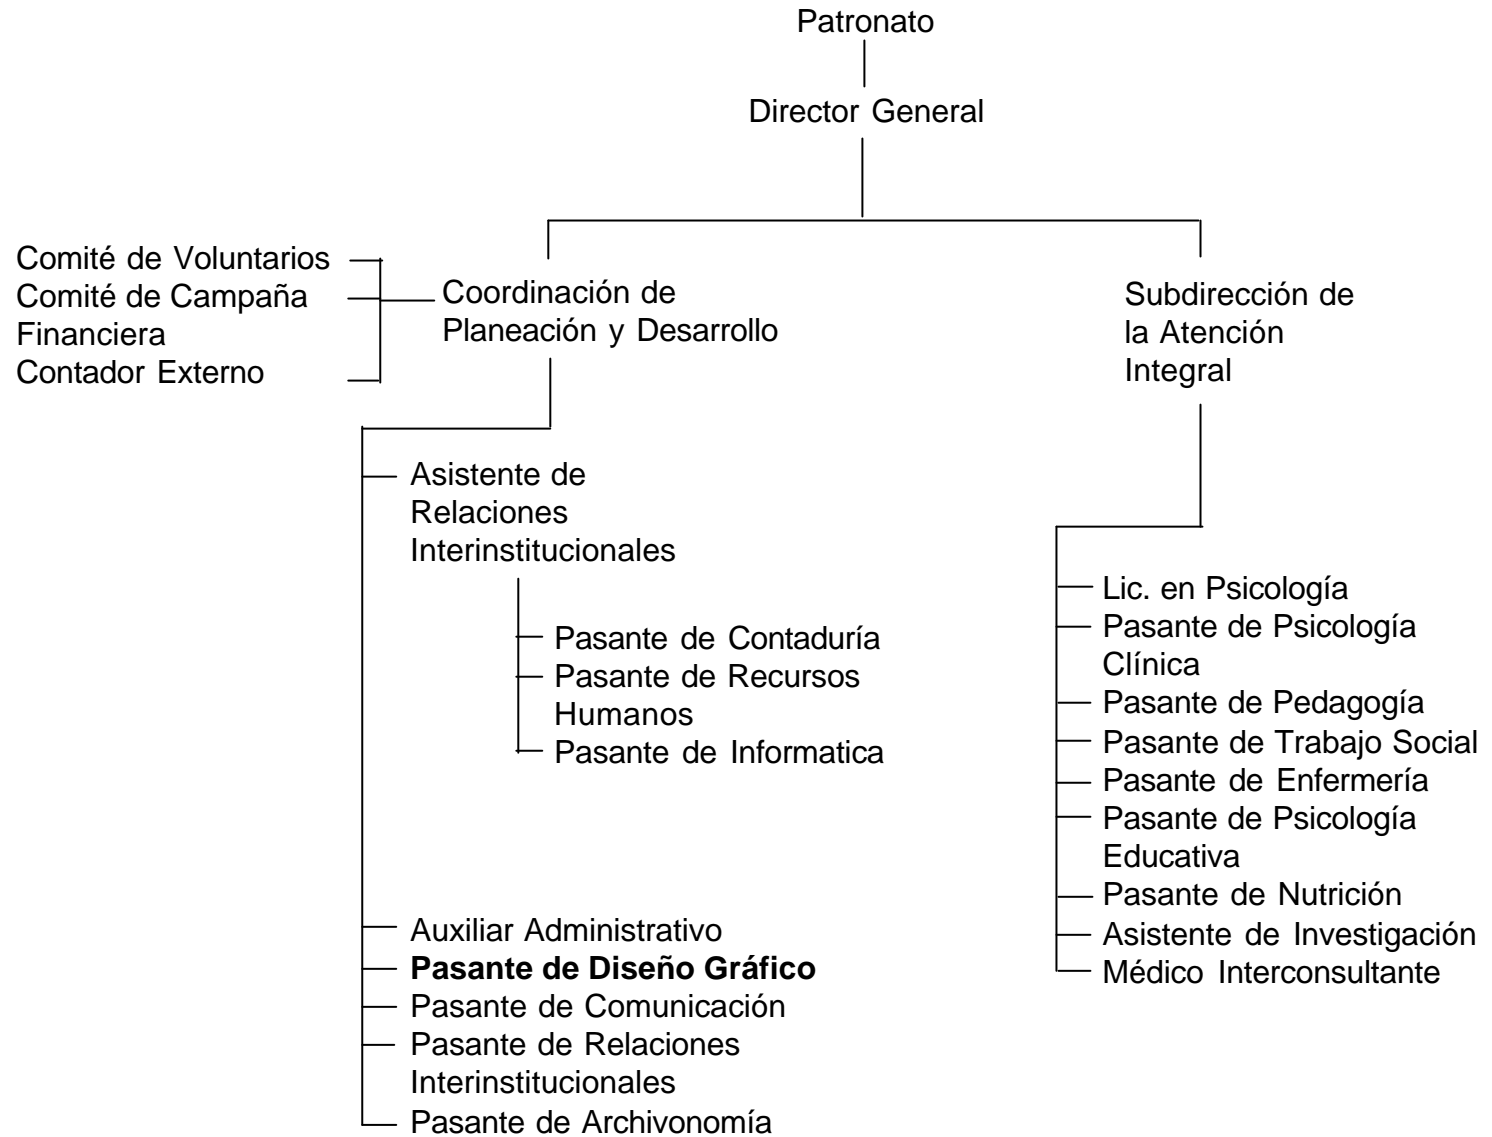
Patronato

Director General

Comité de Voluntarios
Comité de Campaña Financiera
Contador Externo

Coordinación de Planeación y Desarrollo

Subdirección de la Atención Integral

Asistente de Relaciones Interinstitucionales

Pasante de Contaduría
Pasante de Recursos Humanos
Pasante de Informatica

Auxiliar Administrativo
**Pasante de Diseño Gráfico**
Pasante de Comunicación
Pasante de Relaciones Interinstitucionales
Pasante de Archivonomía

Lic. en Psicología
Pasante de Psicología Clínica
Pasante de Pedagogía
Pasante de Trabajo Social
Pasante de Enfermería
Pasante de Psicología Educativa
Pasante de Nutrición
Asistente de Investigación
Médico Interconsultante